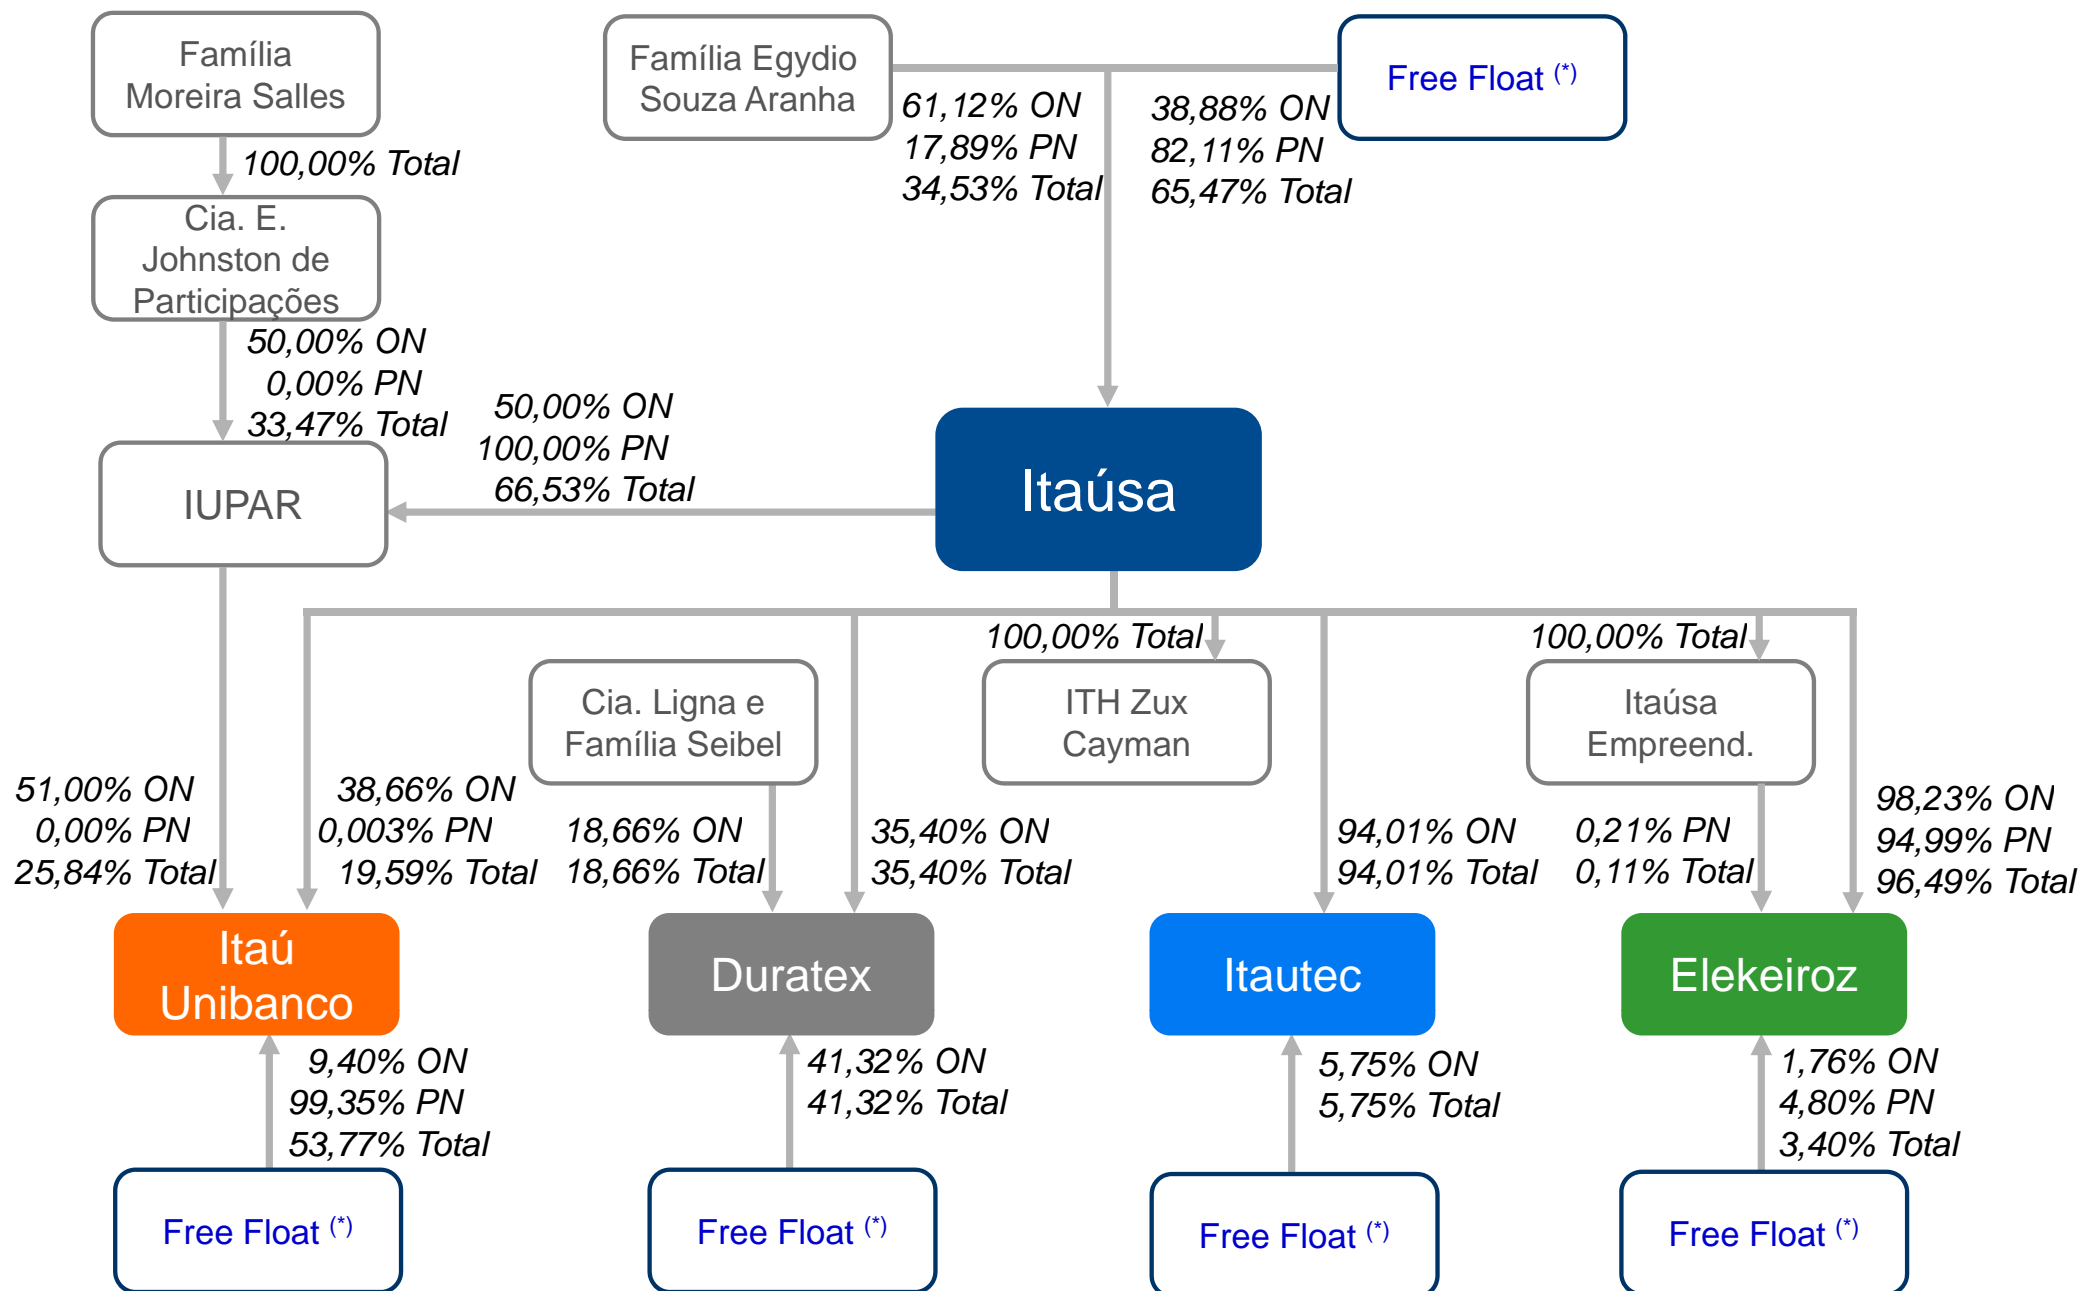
Família Moreira Salles

100,00% Total

Cia. E. Johnston de Participações

50,00% ON
0,00% PN
33,47% Total

Família Egydio Souza Aranha

61,12% ON
17,89% PN
34,53% Total

Free Float $^{(*)}$

38,88% ON
82,11% PN
65,47% Total

50,00% ON
100,00% PN
66,53% Total

IUPAR

Itaúsa

100,00% Total

100,00% Total

Cia. Ligna e Família Seibel

ITH Zux Cayman

Itaúsa Empreend.

51,00% ON
0,00% PN
25,84% Total

38,66% ON
0,003% PN
19,59% Total

18,66% ON
18,66% Total

35,40% ON
35,40% Total

94,01% ON
94,01% Total

0,21% PN
0,11% Total

98,23% ON
94,99% PN
96,49% Total

Itaú Unibanco

Duratex

Itautec

Elekeiroz

9,40% ON
99,35% PN
53,77% Total

41,32% ON
41,32% Total

5,75% ON
5,75% Total

1,76% ON
4,80% PN
3,40% Total

Free Float $^{(*)}$

Free Float $^{(*)}$

Free Float $^{(*)}$

Free Float $^{(*)}$